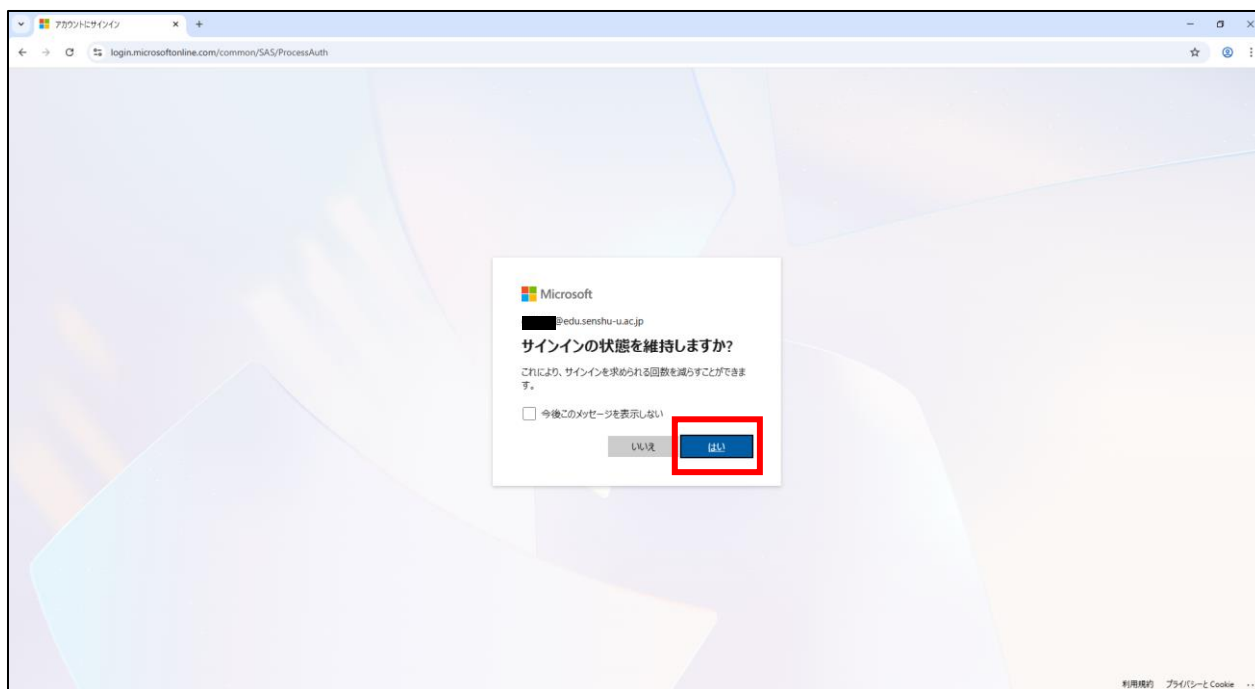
アカウントにサインイン

login.microsoftonline.com/common/SAS/ProcessAuth

Microsoft

@edu.senshu-u.ac.jp

サインインの状態を維持しますか?

これにより、サインインを求められる回数を減らすことができます。

今後このメッセージを表示しない

いいえ

はい

利用規約 プライバシーと Cookie ...